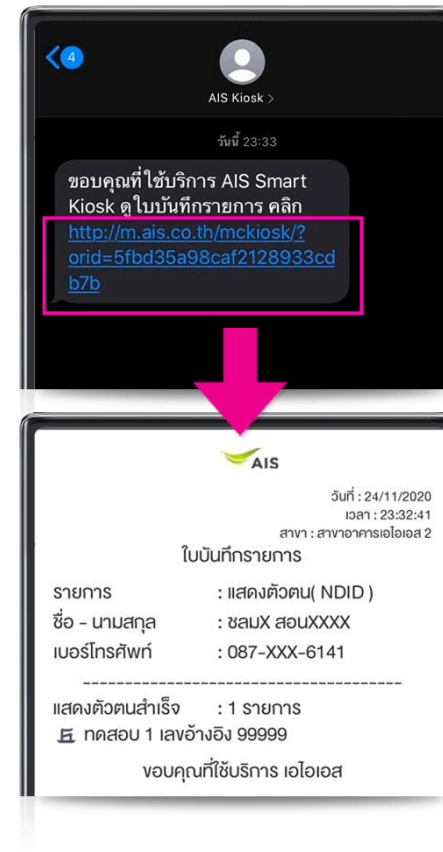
4

AIS Kiosk >

วันนี้ 23:33

ขอบคุณที่ใช้บริการ AIS Smart Kiosk ดูใบบันทึกรายการ คลิก http://m.ais.co.th/mckiosk/?orid=5fbd35a98caf2128933cdb7b

AIS

วันที่ : 24/11/2020
เวลา : 23:32:41
สาขา : สาขาอาคารเอไอเอส 2

ใบบันทึกรายการ

| | |
|---|---|
| รายการ | : แสดงตัวตน( NDID ) |
| ชื่อ - นามสกุล | : ชลมX สอนXXXX |
| เบอร์โทรศัพท์ | : 087-XXX-6141 |

-----------------------------------------

แสดงตัวตนสำเร็จ : 1 รายการ
ทดสอบ 1 เลขอ้างอิง 99999

ขอบคุณที่ใช้บริการ เอไอเอส